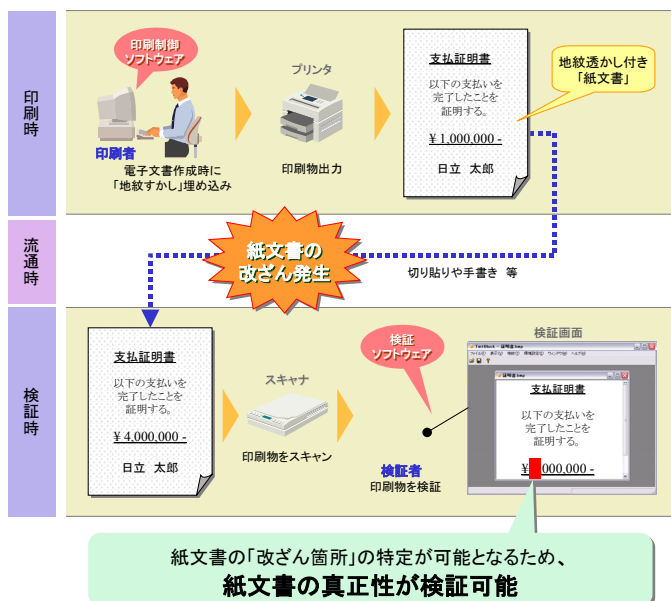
印刷時

印刷制御
ソフトウェア

印刷者

電子文書作成時に
「地紋すかし」埋め込み

プリンタ

印刷物出力

支払証明書

以下の支払いを
完了したことを
証明する。

¥ 1,000,000 -

日立 太郎

地紋透かし付き
「紙文書」

流通時

紙文書の
改ざん発生

切り貼りや手書き 等

検証時

支払証明書

以下の支払いを
完了したことを
証明する。

¥ 4,000,000 -

日立 太郎

スキャナ

印刷物をスキャン

検証
ソフトウェア

検証者
印刷物を検証

検証画面

支払証明書

以下の支払いを
完了したことを
証明する。

¥ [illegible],000,000 -

紙文書の「改ざん箇所」の特定が可能となるため、
紙文書の真正性が検証可能